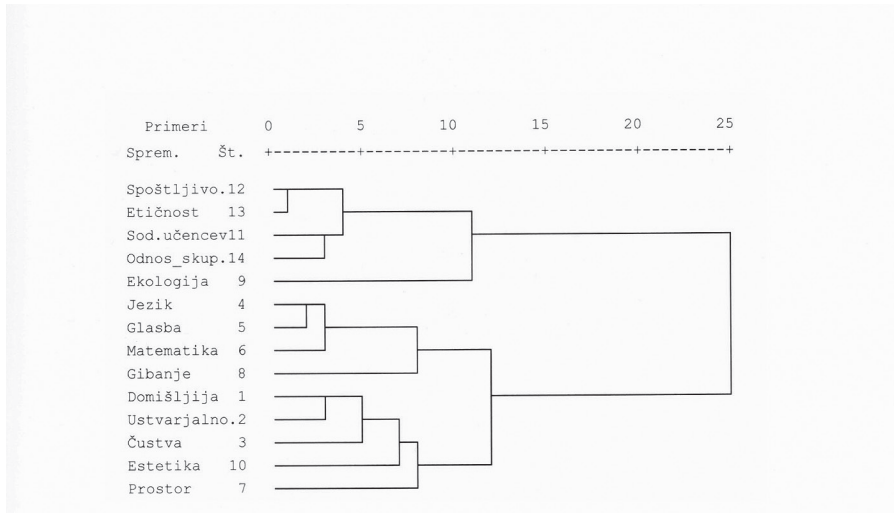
Primeri 0 5 10 15 20 25
Sprem. Št. +---------+---------+---------+---------+---------+

Spoštljivo.12
Etičnost 13
Sod.učencev11
Odnos_skup.14
Ekologija 9
Jezik 4
Glasba 5
Matematika 6
Gibanje 8
Domišljija 1
Ustvarjalno.2
Čustva 3
Estetika 10
Prostor 7